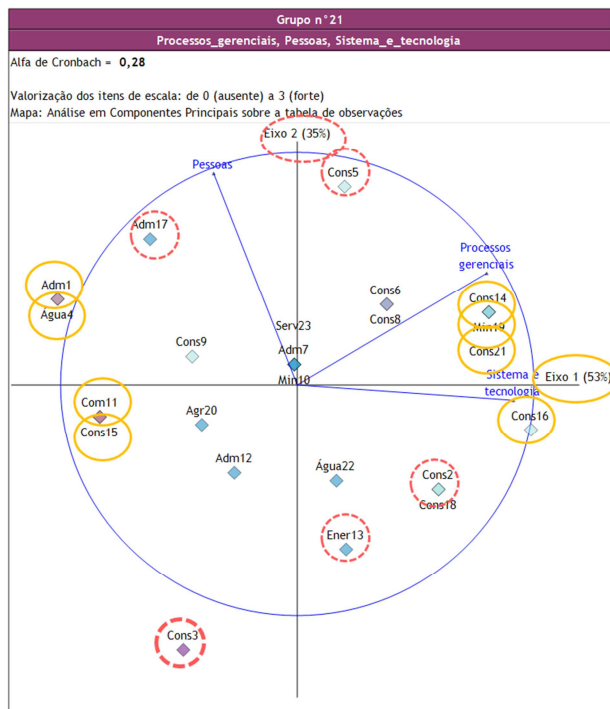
Grupo n°21

Processos_gerenciais, Pessoas, Sistema_e_tecnologia

Alfa de Cronbach = **0,28**

Valorização dos itens de escala: de 0 (ausente) a 3 (forte)
Mapa: Análise em Componentes Principais sobre a tabela de observações

Eixo 2 (35%)

Pessoas

Cons5

Adm17

Processos gerenciais

Adm1

Água4

Cons6

Cons8

Cons14

Min19

Serv23

Cons9

Adm7

Cons21

Min10

Sistema e tecnologia

Eixo 1 (53%)

Com11

Cons15

Agr20

Cons16

Adm12

Água22

Cons2

Cons18

Ener13

Cons3